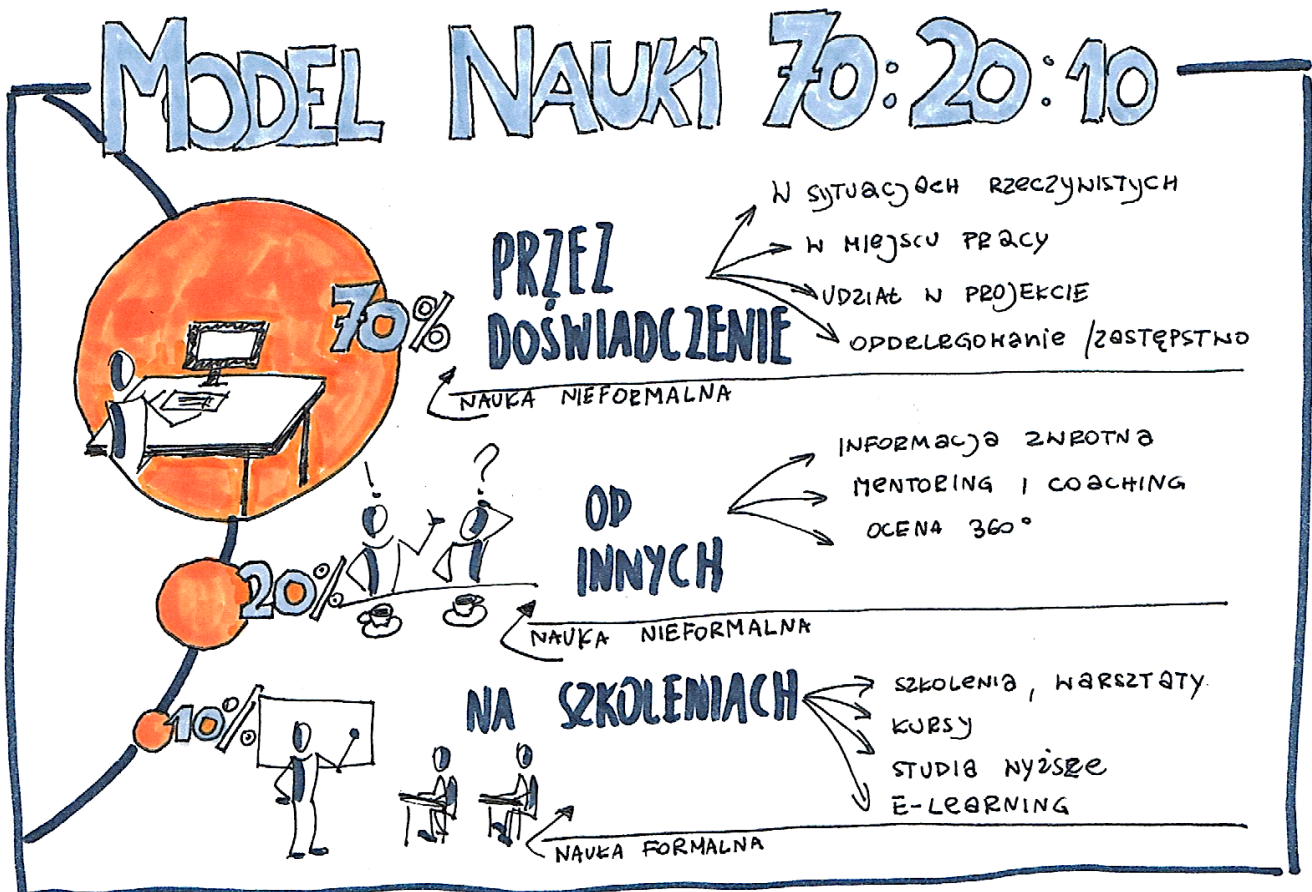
MODEL NAUKI 70:20:10

70%

PRZEZ DOŚWIADCZENIE

W SYTUACJACH RZECZYWISTYCH
W MIEJSCU PRACY
UDZIAŁ W PROJEKCIE
ODDELEGOWANIE /ZASTĘPSTWO

NAUKA NIEFORMALNA

!
?

20%

OD INNYCH

INFORMACJA ZWROTNA
MENTORING I COACHING
OCENA 360°

NAUKA NIEFORMALNA

10%

NA SZKOLENIACH

SZKOLENIA, WARSZTATY
KURSY
STUDIA WYŻSZE
E-LEARNING

NAUKA FORMALNA